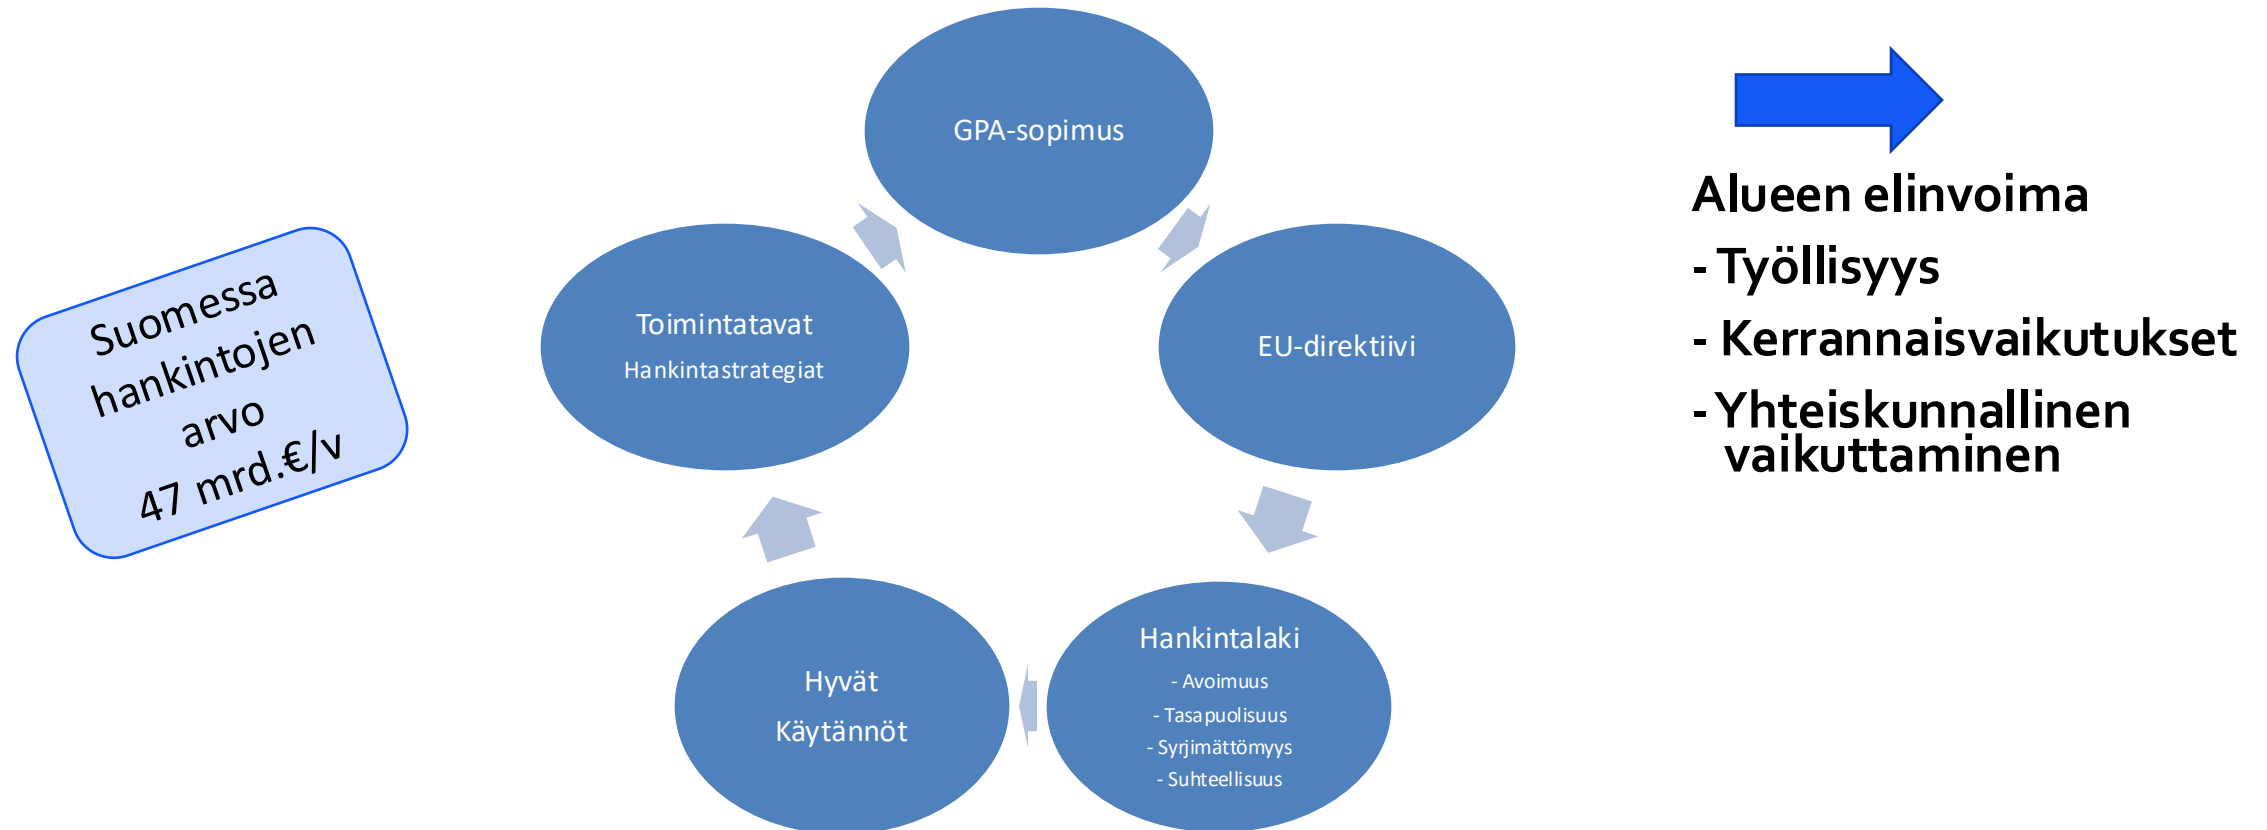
Suomessa hankintojen arvo 47 mrd.€/v

GPA-sopimus

Toimintatavat
Hankintastrategiat

EU-direktiivi

Hankintalaki
- Avoimuus
- Tasapuolisuus
- Syrjimättömyys
- Suhteellisuus

Hyvät
Käytännöt

Alueen elinvoima
- Työllisyys
- Kerrannaisvaikutukset
- Yhteiskunnallinen vaikuttaminen